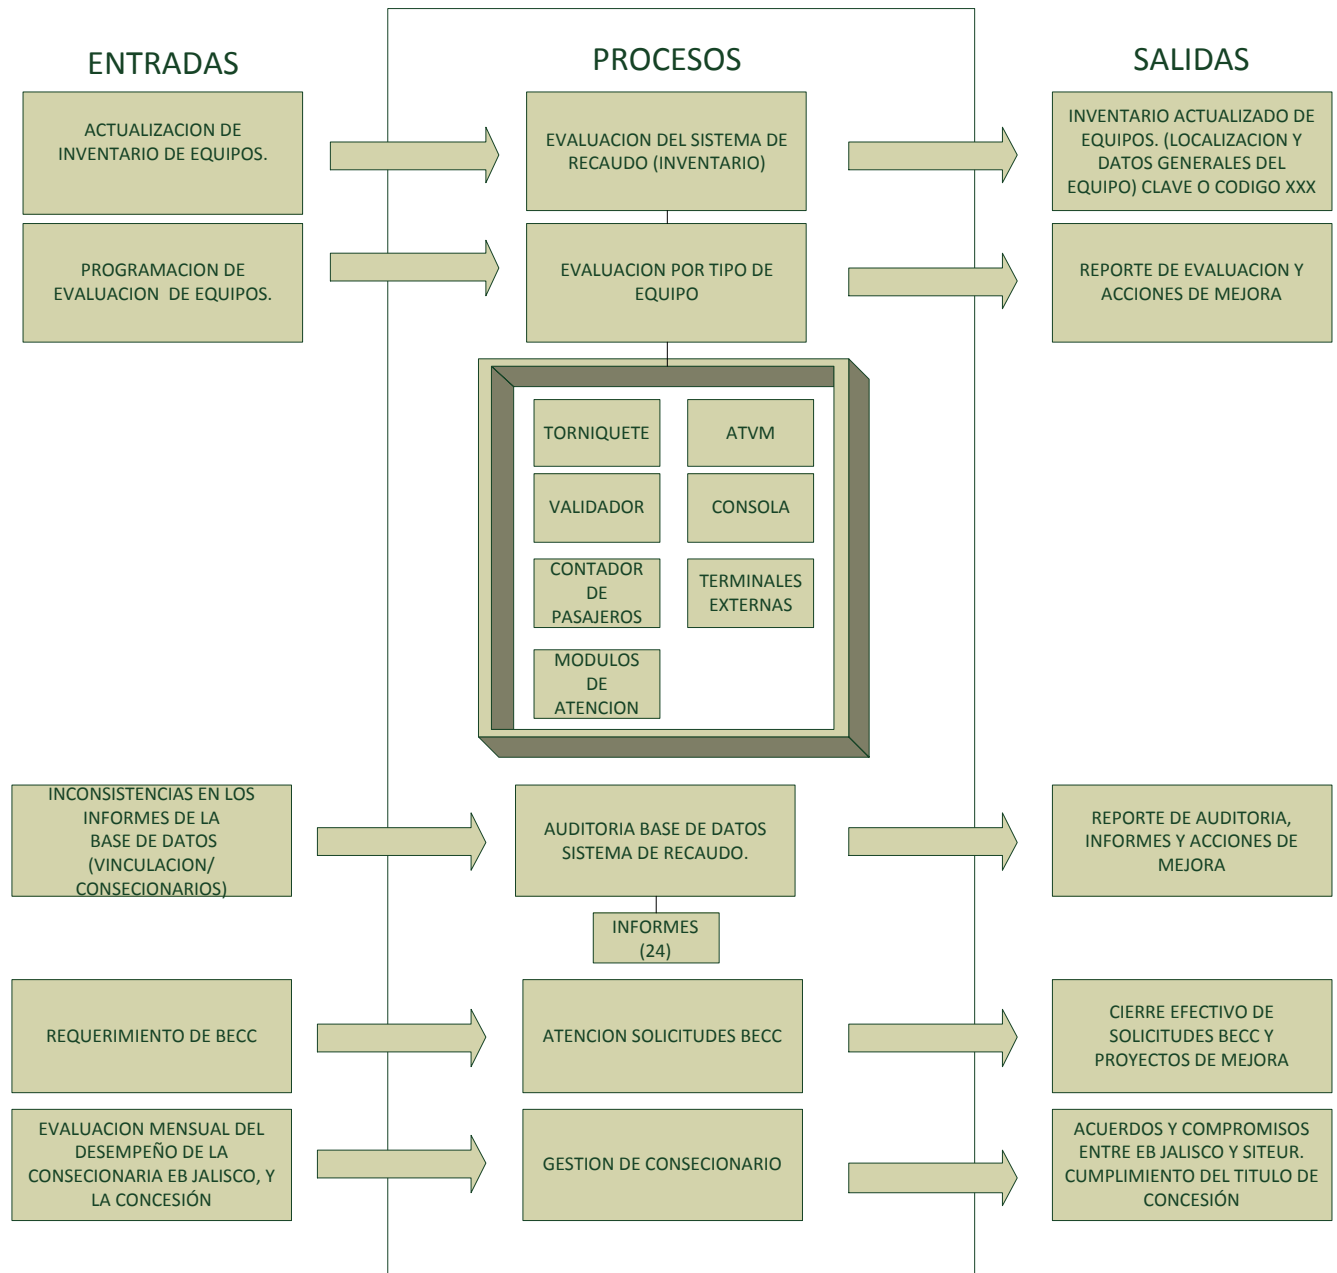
ENTRADAS

PROCESOS

SALIDAS

ACTUALIZACION DE INVENTARIO DE EQUIPOS.

EVALUACION DEL SISTEMA DE RECAUDO (INVENTARIO)

INVENTARIO ACTUALIZADO DE EQUIPOS. (LOCALIZACION Y DATOS GENERALES DEL EQUIPO) CLAVE O CODIGO XXX

PROGRAMACION DE EVALUACION DE EQUIPOS.

EVALUACION POR TIPO DE EQUIPO

REPORTE DE EVALUACION Y ACCIONES DE MEJORA

TORNIQUETE

ATVM

VALIDADOR

CONSOLA

CONTADOR DE PASAJEROS

TERMINALES EXTERNAS

MODULOS DE ATENCION

INCONSISTENCIAS EN LOS INFORMES DE LA BASE DE DATOS (VINCULACION/ CONSECIONARIOS)

AUDITORIA BASE DE DATOS SISTEMA DE RECAUDO.

REPORTE DE AUDITORIA, INFORMES Y ACCIONES DE MEJORA

INFORMES (24)

REQUERIMIENTO DE BECC

ATENCION SOLICITUDES BECC

CIERRE EFECTIVO DE SOLICITUDES BECC Y PROYECTOS DE MEJORA

EVALUACION MENSUAL DEL DESEMPEÑO DE LA CONSECIONARIA EB JALISCO, Y LA CONCESIÓN

GESTION DE CONSECIONARIO

ACUERDOS Y COMPROMISOS ENTRE EB JALISCO Y SITEUR. CUMPLIMIENTO DEL TITULO DE CONCESIÓN